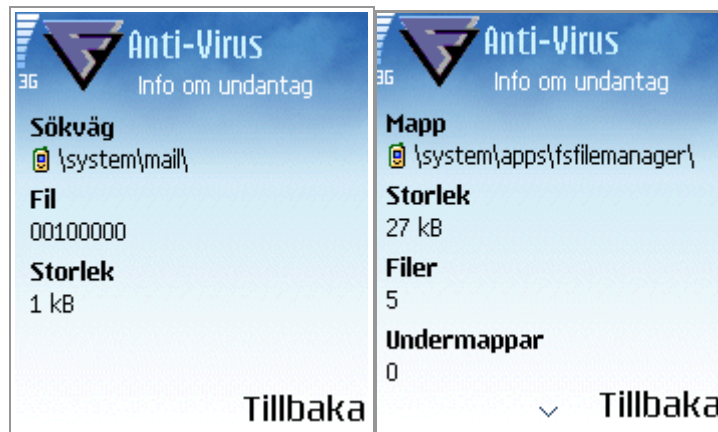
3G Anti-Virus
Info om undantag

Sökväg
\system\mail\

Fil
00100000

Storlek
1 kB

Tillbaka

3G Anti-Virus
Info om undantag

Mapp
\system\apps\fsfilemanager\

Storlek
27 kB

Filer
5

Undermappar
0

Tillbaka